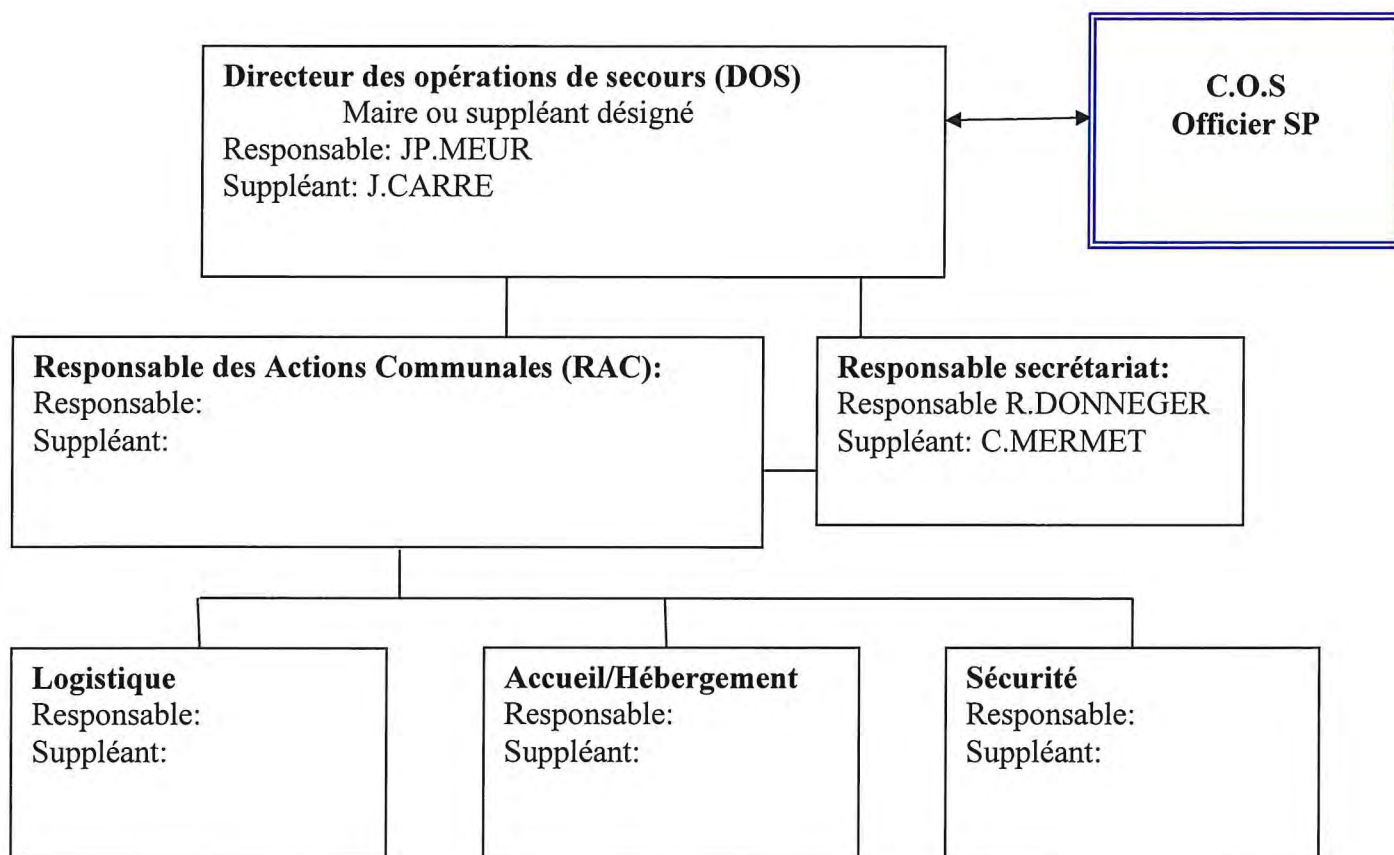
Directeur des opérations de secours (DOS)
Maire ou suppléant désigné
Responsable: JP.MEUR
Suppléant: J.CARRE

C.O.S
Officier SP

Responsable des Actions Communales (RAC):
Responsable:
Suppléant:

Responsable secrétariat:
Responsable R.DONNEGER
Suppléant: C.MERMET

Logistique
Responsable:
Suppléant:

Accueil/Hébergement
Responsable:
Suppléant:

Sécurité
Responsable:
Suppléant: